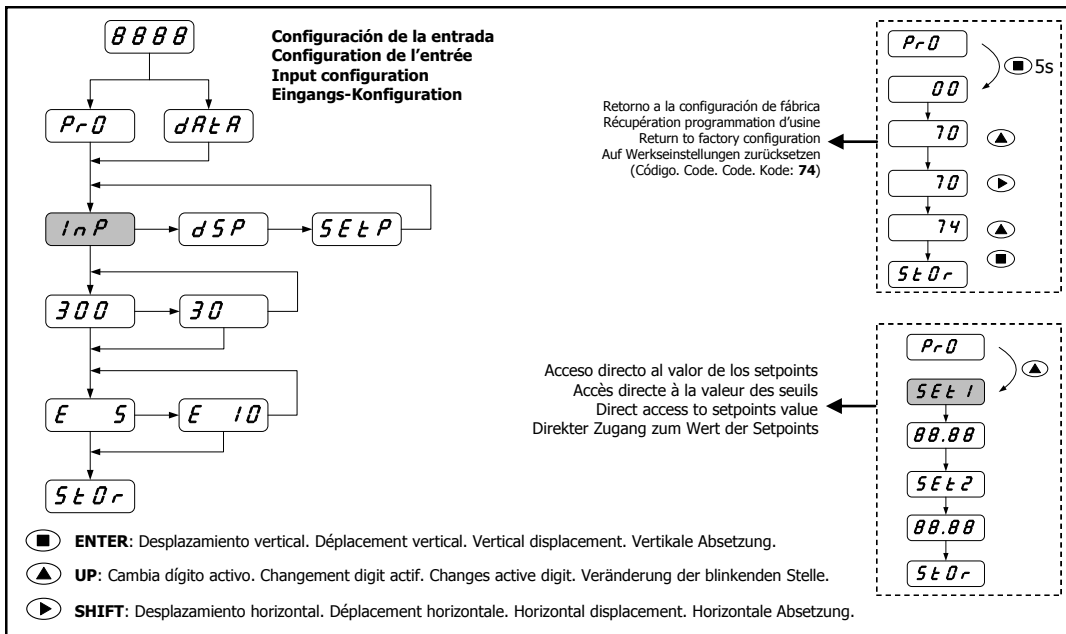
8888

Configuración de la entrada
Configuration de l'entrée
Input configuration
Eingangs-Konfiguration

PrO

dAtA

InP

dSP

SEtP

300

30

E 5

E 10

StOr

PrO

5s

00

Retorno a la configuración de fábrica
Récupération programmation d'usine
Return to factory configuration
Auf Werkseinstellungen zurücksetzen
(Código. Code. Code. Kode: **74**)

70

70

74

StOr

PrO

Acceso directo al valor de los setpoints
Accès directe à la valeur des seuils
Direct access to setpoints value
Direkter Zugang zum Wert der Setpoints

SEt1

88.88

SEt2

88.88

StOr

**ENTER**: Desplazamiento vertical. Déplacement vertical. Vertical displacement. Vertikale Absetzung.

**UP**: Cambia dígito activo. Changement digit actif. Changes active digit. Veränderung der blinkenden Stelle.

**SHIFT**: Desplazamiento horizontal. Déplacement horizontale. Horizontal displacement. Horizontale Absetzung.